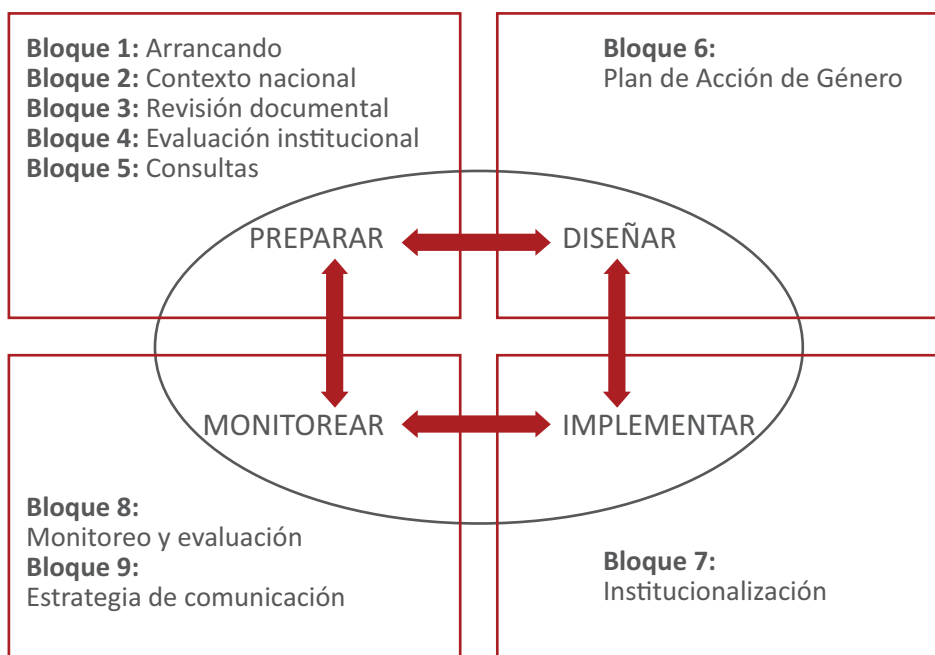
**Bloque 1:** Arrancando
**Bloque 2:** Contexto nacional
**Bloque 3:** Revisión documental
**Bloque 4:** Evaluación institucional
**Bloque 5:** Consultas

**Bloque 6:**
Plan de Acción de Género

PREPARAR

DISEÑAR

MONITOREAR

IMPLEMENTAR

**Bloque 8:**
Monitoreo y evaluación
**Bloque 9:**
Estrategia de comunicación

**Bloque 7:**
Institucionalización